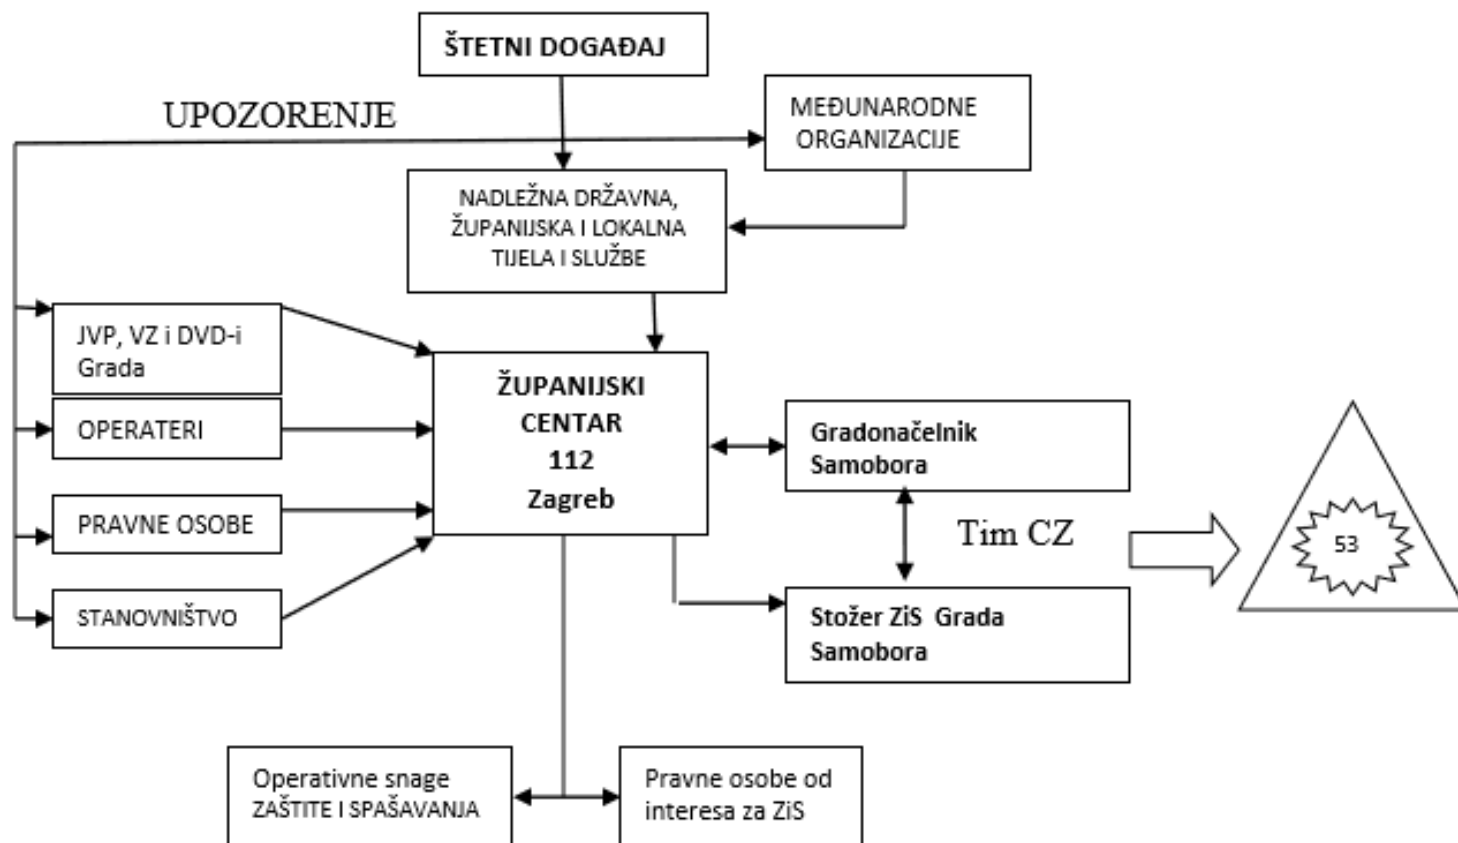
ŠTETNI DOGAĐAJ

UPOZORENJE

MEĐUNARODNE ORGANIZACIJE

NADLEŽNA DRŽAVNA, ŽUPANIJSKA I LOKALNA TIJELA I SLUŽBE

JVP, VZ i DVD-i Grada

OPERATERI

PRAVNE OSOBE

STANOVNIŠTVO

ŽUPANIJSKI CENTAR 112 Zagreb

Gradonačelnik Samobora

Tim CZ

53

Stožer ZiS Grada Samobora

Operativne snage ZAŠTITE I SPAŠAVANJA

Pravne osobe od interesa za ZiS